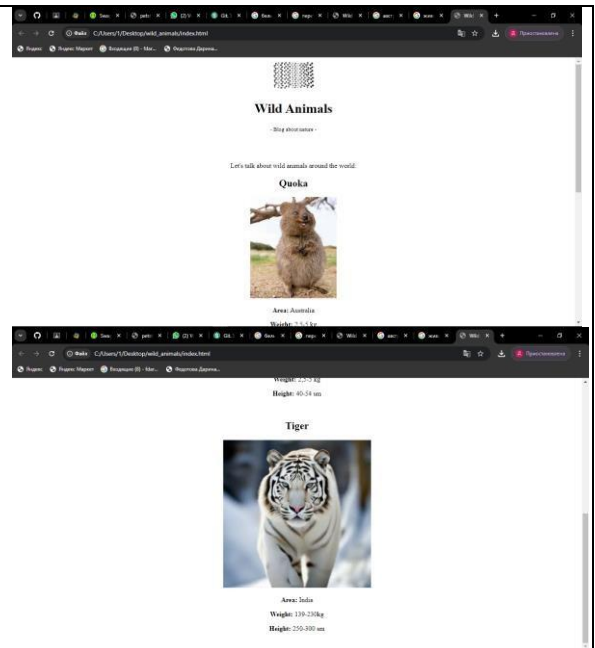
Файл C:/Users/1/Desktop/wild_animals/index.html

Яндекс Яндекс Маркет Входящие (0) - Ма... Федотова Дарина...

Приостановлено

Wild Animals

- Blog about nature -

Let's talk about wild animals around the world.

Quoka

**Area:** Australia

**Weight:** 2,5-5 kg

Файл C:/Users/1/Desktop/wild_animals/index.html

Яндекс Яндекс Маркет Входящие (0) - Ма... Федотова Дарина...

Приостановлено

**Weight:** 2,5-5 kg

**Height:** 40-54 sm

Tiger

**Area:** India

**Weight:** 130-230kg

**Height:** 250-300 sm